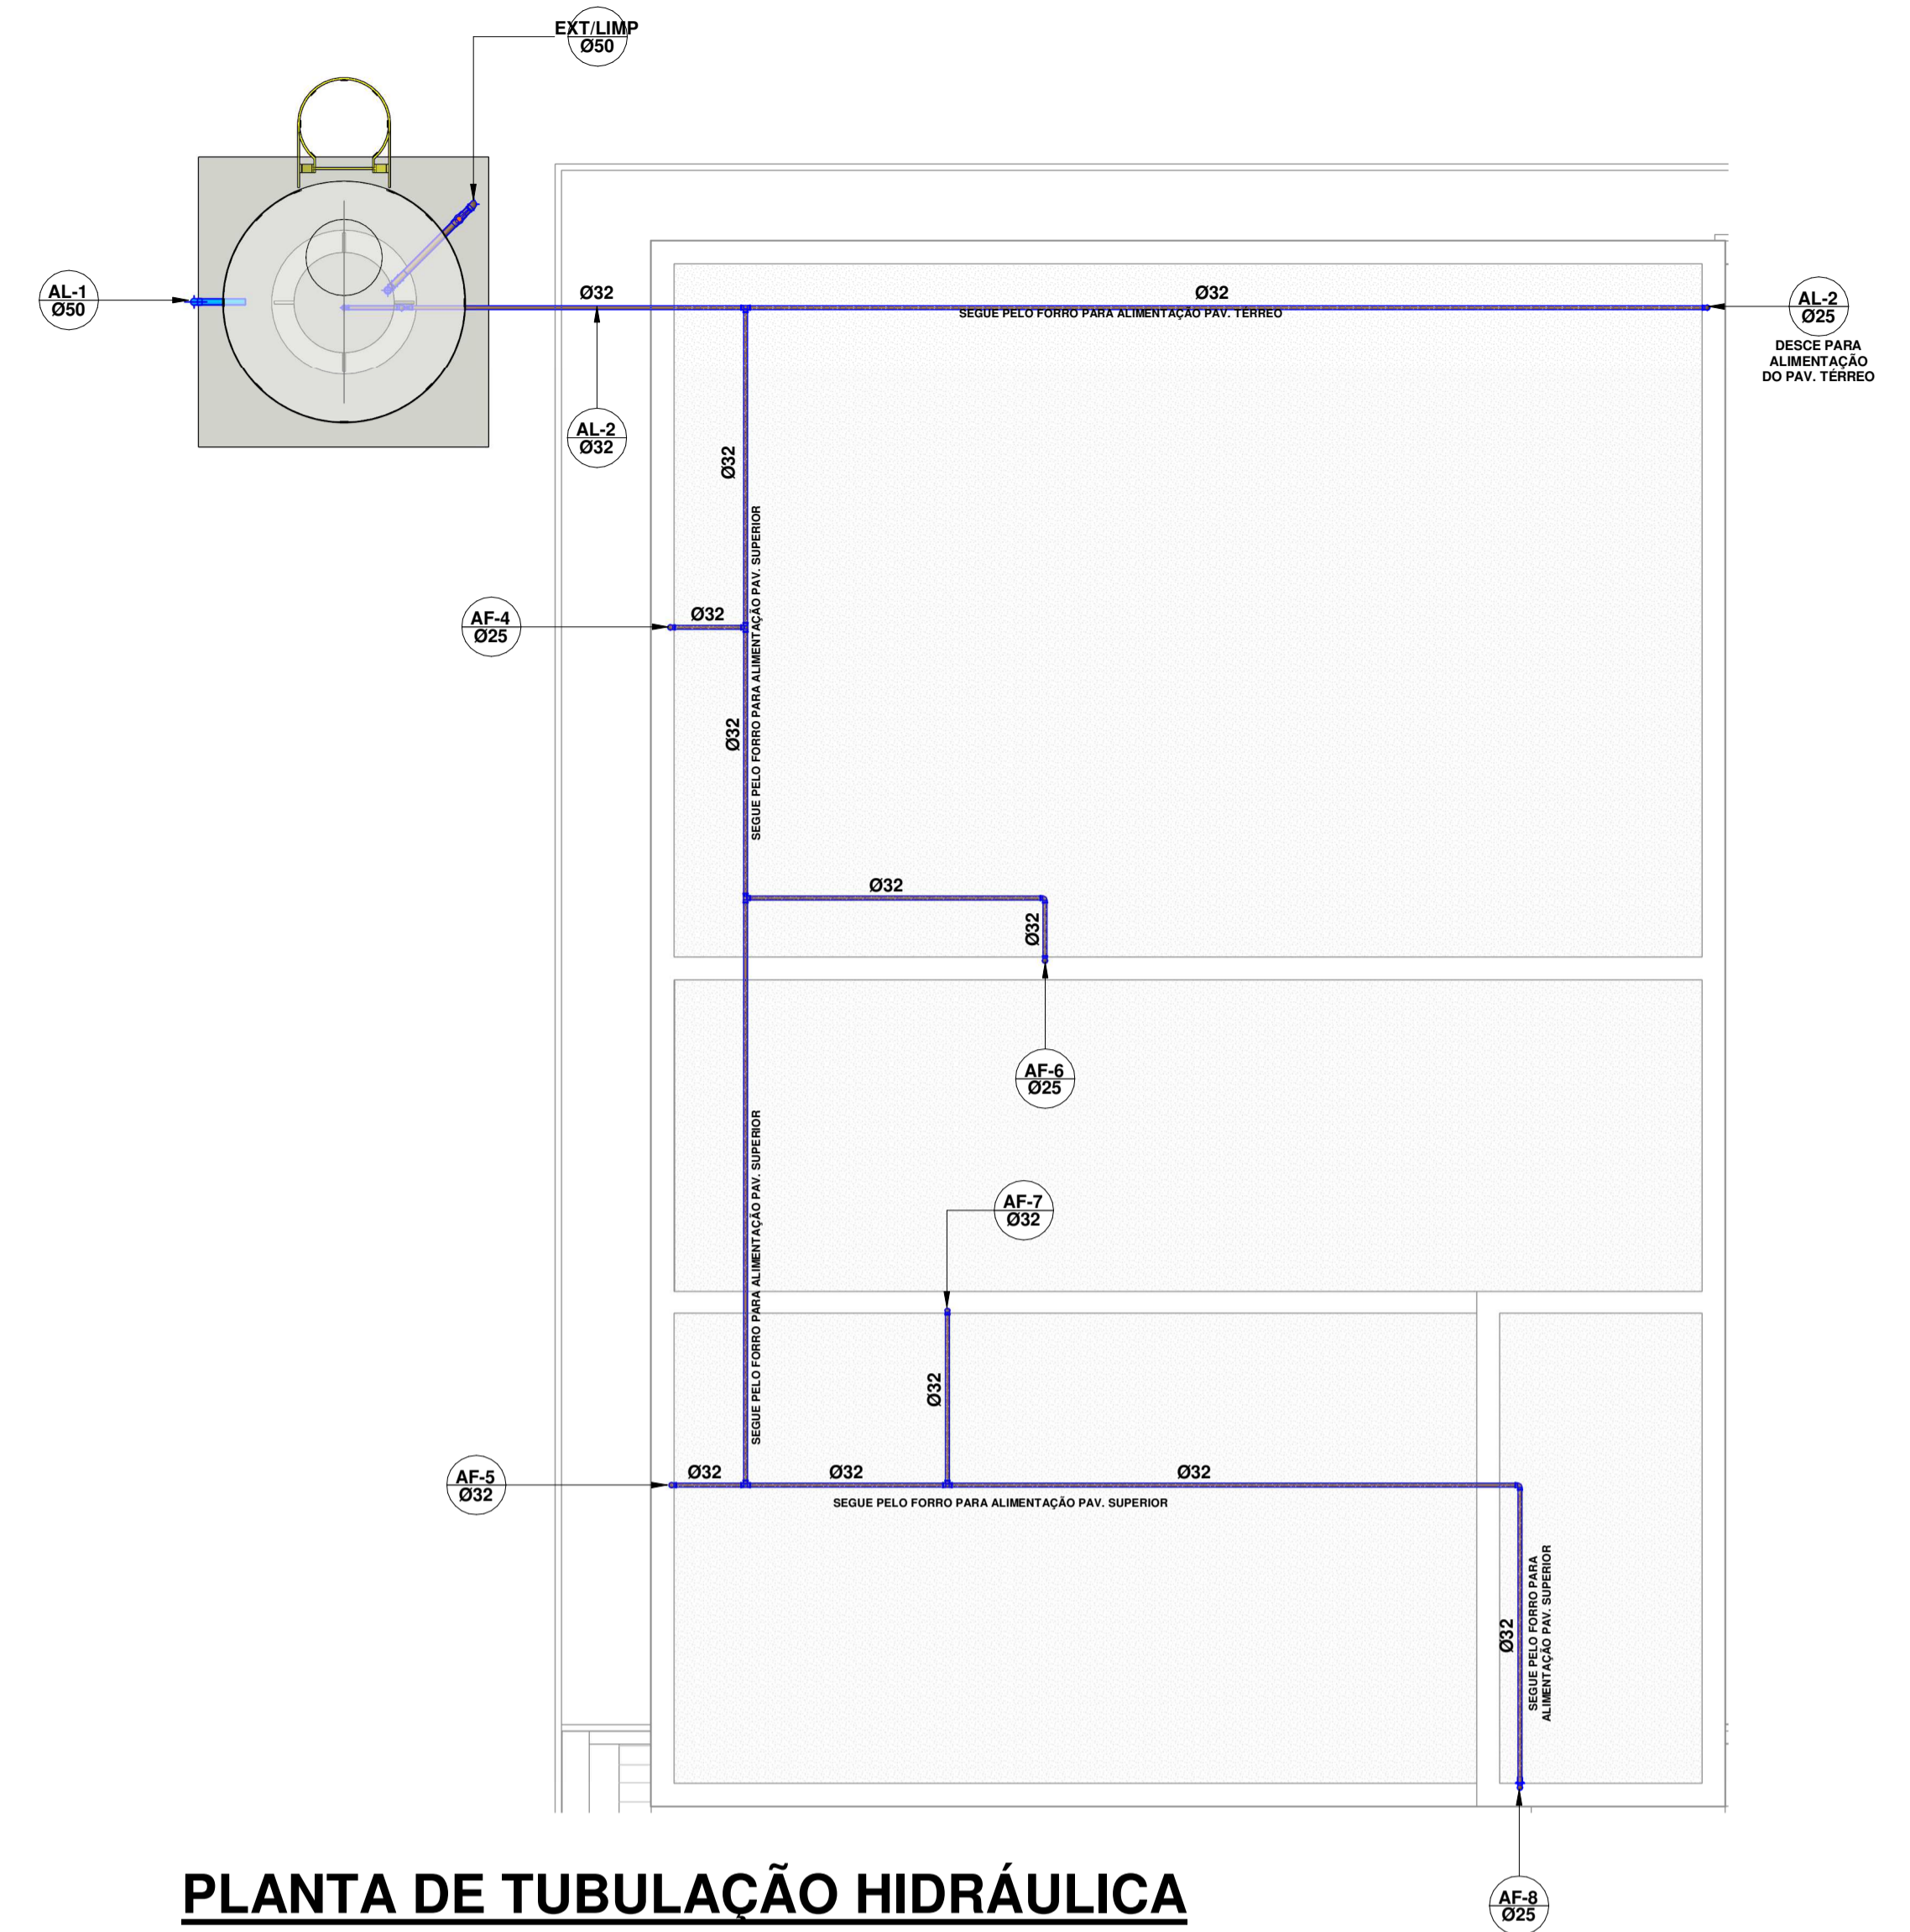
EXT/LIMP
Ø50

AL-1
Ø50

Ø32

Ø32

SEGUE PELO FORRO PARA ALIMENTAÇÃO PAV. TERREO

AL-2
Ø25

DESCE PARA ALIMENTAÇÃO DO PAV. TÉRREO

AL-2
Ø32

Ø32

SEGUE PELO FORRO PARA ALIMENTAÇÃO PAV. SUPERIOR

AF-4
Ø25

Ø32

Ø32

Ø32

Ø32

AF-6
Ø25

AF-7
Ø32

SEGUE PELO FORRO PARA ALIMENTAÇÃO PAV. SUPERIOR

Ø32

AF-5
Ø32

Ø32

Ø32

Ø32

SEGUE PELO FORRO PARA ALIMENTAÇÃO PAV. SUPERIOR

Ø32

SEGUE PELO FORRO PARA ALIMENTAÇÃO PAV. SUPERIOR

PLANTA DE TUBULAÇÃO HIDRÁULICA

AF-8
Ø25